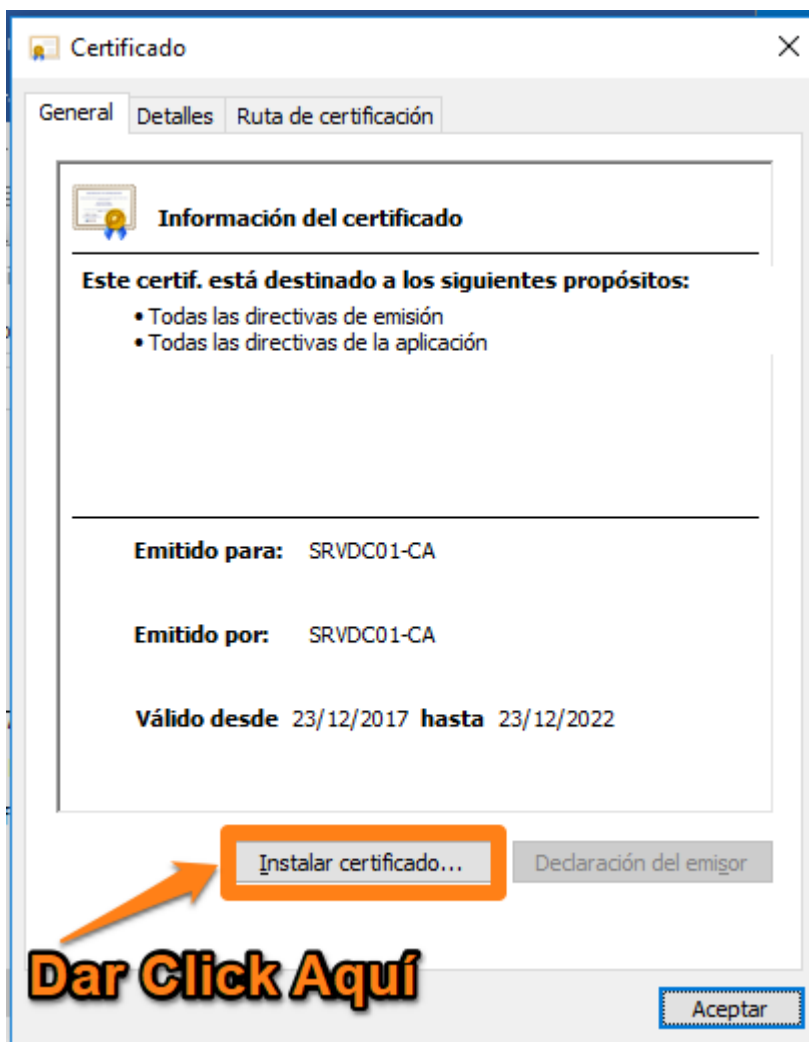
Certificado

General | Detalles | Ruta de certificación

Información del certificado

Este certif. está destinado a los siguientes propósitos:
• Todas las directivas de emisión
• Todas las directivas de la aplicación

Emitido para: SRVDC01-CA

Emitido por: SRVDC01-CA

Válido desde 23/12/2017 hasta 23/12/2022

Instalar certificado...

Declaración del emisor

Dar Click Aquí

Aceptar